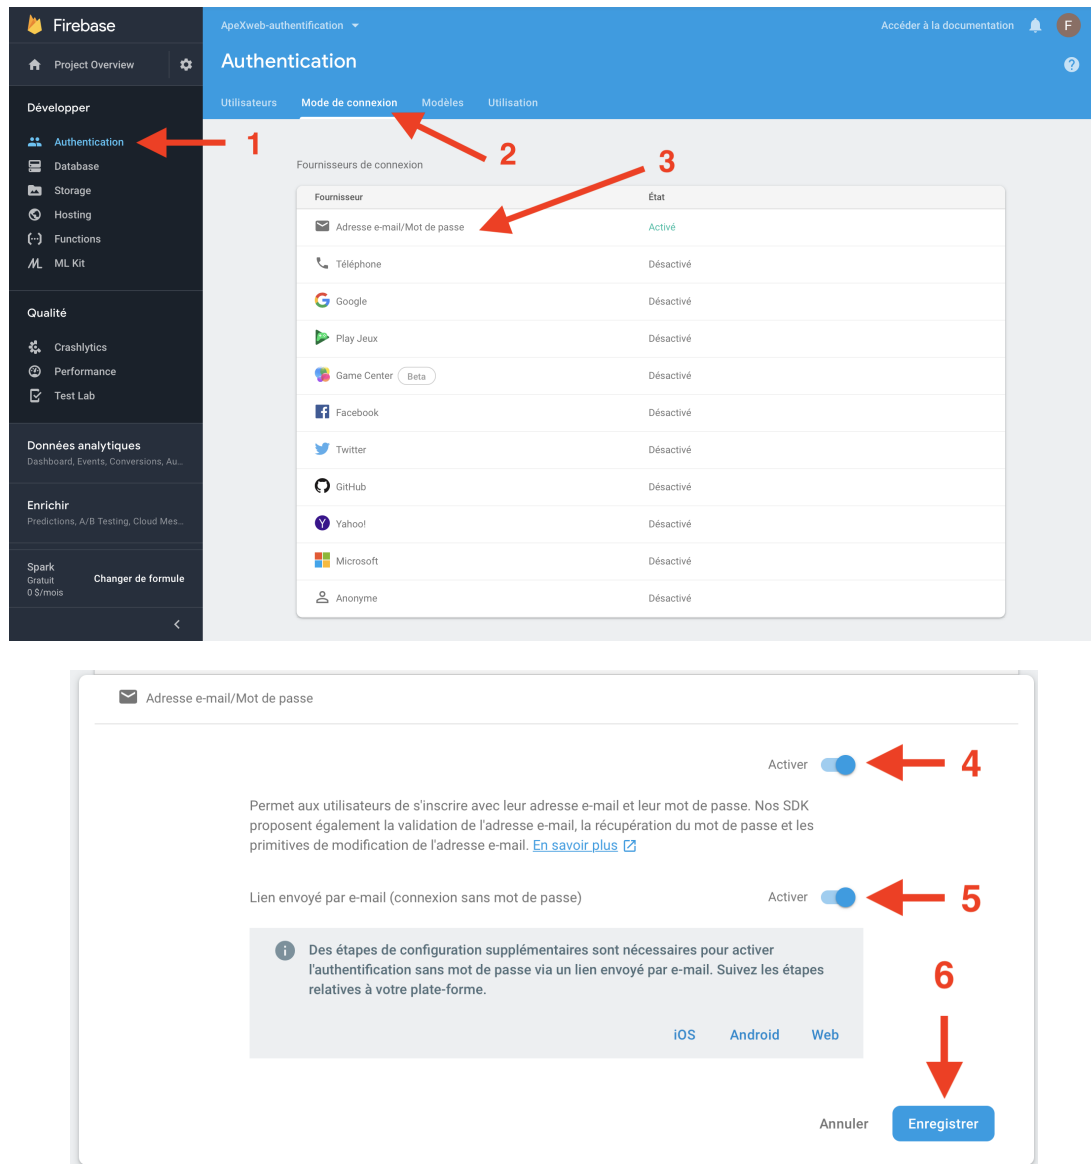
Firebase

Project Overview

Développer

Authentication

Database

Storage

Hosting

Functions

ML Kit

Qualité

Crashlytics

Performance

Test Lab

Données analytiques
Dashboard, Events, Conversions, Au...

Enrichir
Predictions, A/B Testing, Cloud Mes...

Spark
Gratuit
0 $/mois

Changer de formule

ApeXweb-authentification

Accéder à la documentation

F

Authentication

Utilisateurs Mode de connexion Modèles Utilisation

1

2

3

Fournisseurs de connexion

| Fournisseur | État |
|---|---|
| Adresse e-mail/Mot de passe | Activé |
| Téléphone | Désactivé |
| Google | Désactivé |
| Play Jeux | Désactivé |
| Game Center Beta | Désactivé |
| Facebook | Désactivé |
| Twitter | Désactivé |
| GitHub | Désactivé |
| Yahoo! | Désactivé |
| Microsoft | Désactivé |
| Anonyme | Désactivé |

Adresse e-mail/Mot de passe

Activer

4

Permet aux utilisateurs de s'inscrire avec leur adresse e-mail et leur mot de passe. Nos SDK proposent également la validation de l'adresse e-mail, la récupération du mot de passe et les primitives de modification de l'adresse e-mail. En savoir plus

Lien envoyé par e-mail (connexion sans mot de passe)

Activer

5

Des étapes de configuration supplémentaires sont nécessaires pour activer l'authentification sans mot de passe via un lien envoyé par e-mail. Suivez les étapes relatives à votre plate-forme.

iOS Android Web

6

Annuler

Enregistrer